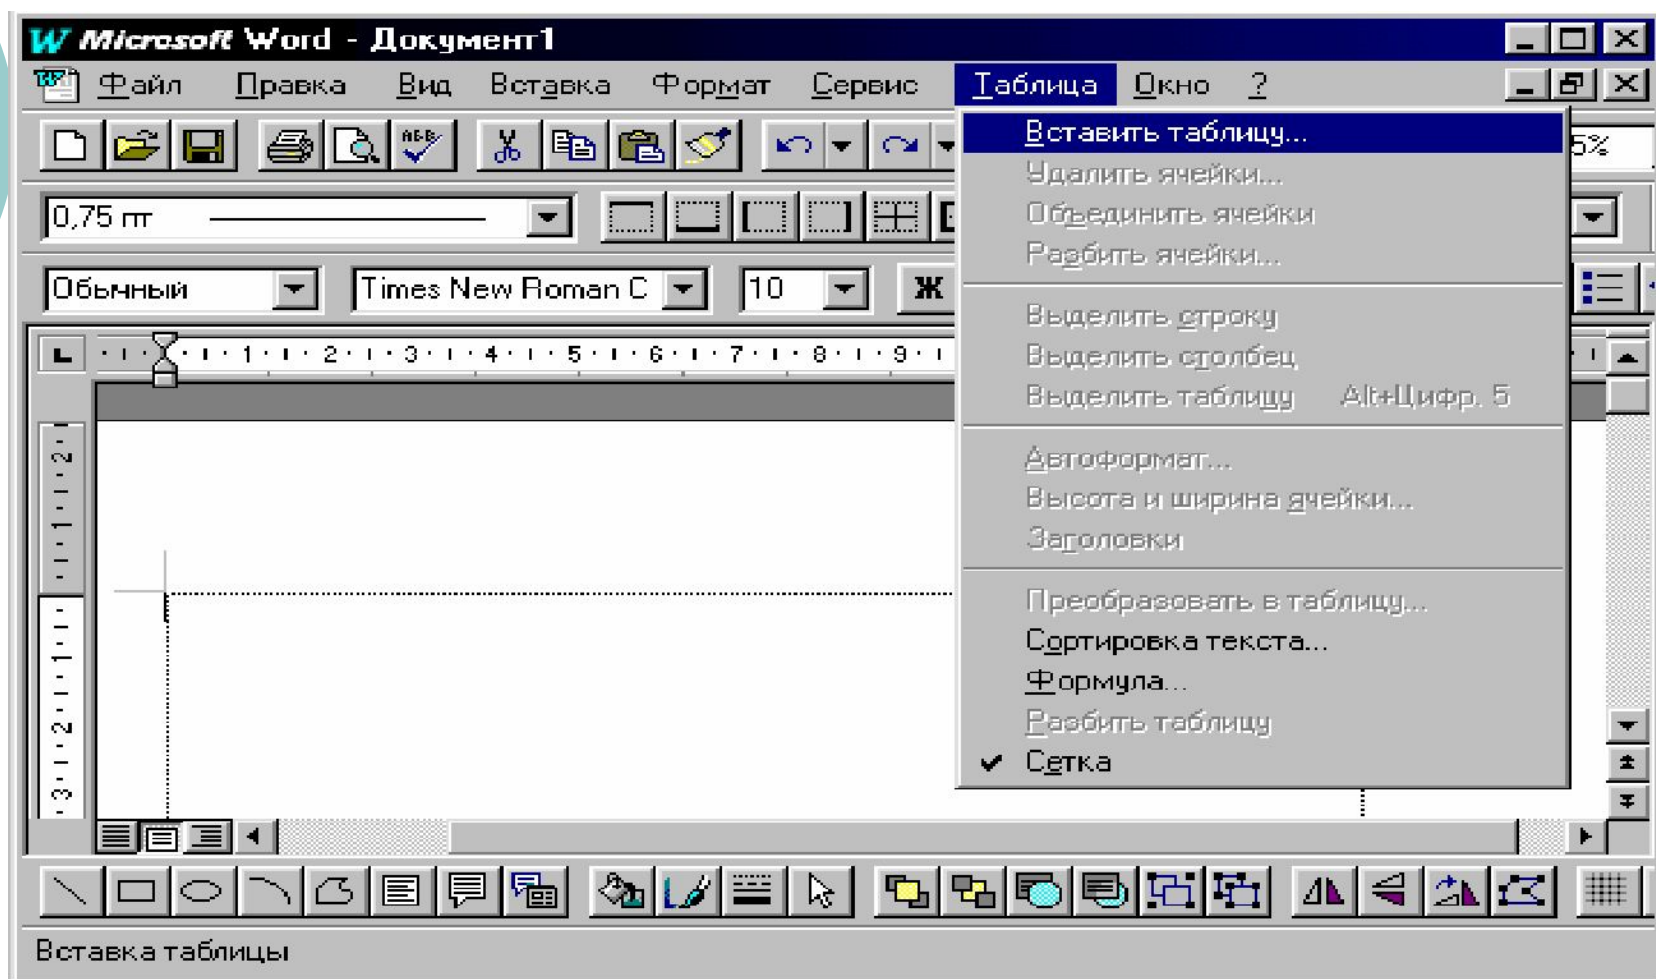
Microsoft Word - Документ1

Файл Правка Вид Вставка Формат Сервис Таблица Окно ?

5%

0,75 пт

Обычный

Times New Roman C

10

Ж

Вставить таблицу...
Удалить ячейки...
Объединить ячейки
Разбить ячейки...
Выделить строку
Выделить столбец
Выделить таблицу Alt+Цифр. 5
Автоформат...
Высота и ширина ячейки...
Заголовки
Преобразовать в таблицу...
Сортировка текста...
Формула...
Разбить таблицу
Сетка

Вставка таблицы